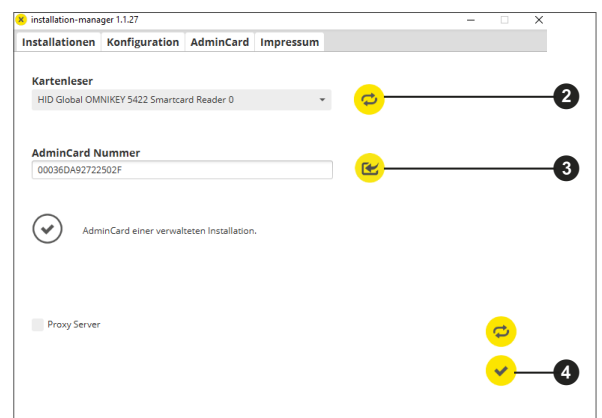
installation-manager 1.1.27

Installationen Konfiguration AdminCard Impressum

Kartenleser

HID Global OMNIKEY 5422 Smartcard Reader 0

2

AdminCard Nummer

00036DA92722502F

3

AdminCard einer verwalteten Installation.

Proxy Server

4